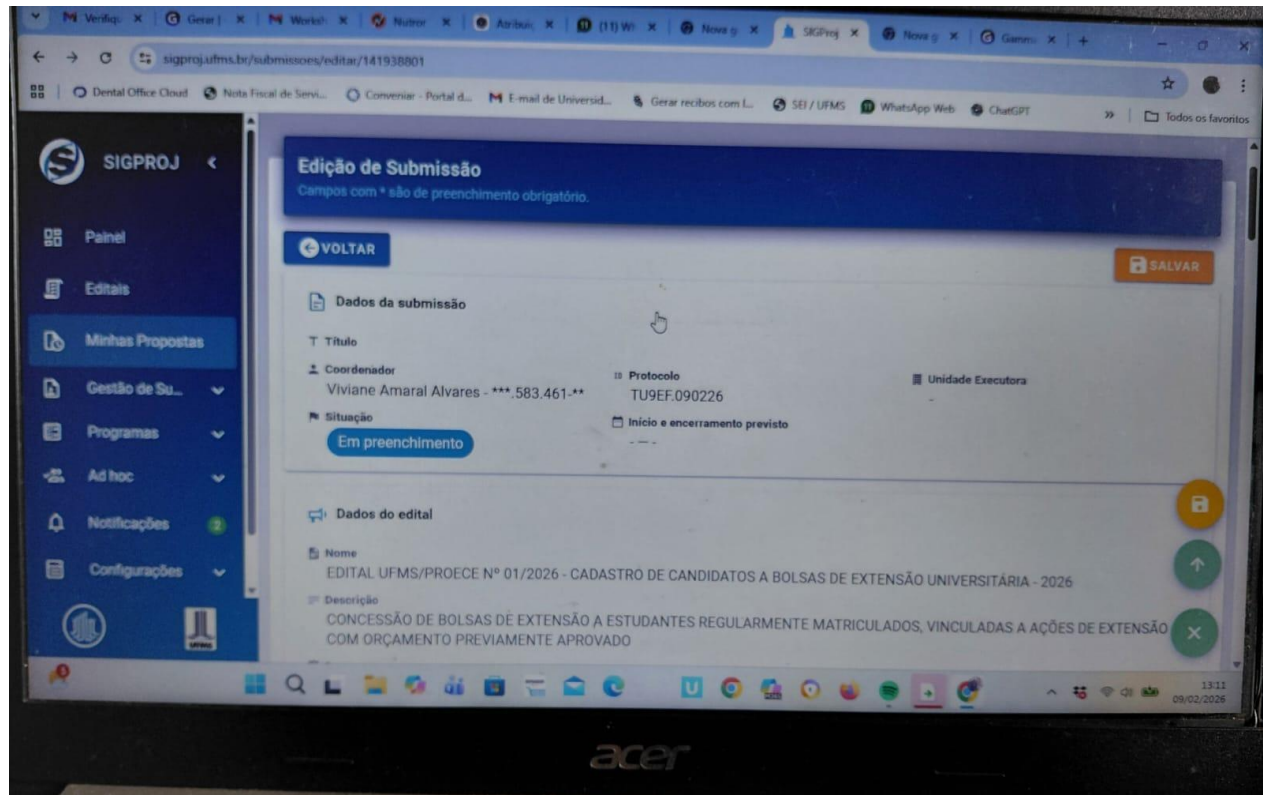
Verifica | Gerar | Worksh | Nutror | Atribuir | (11) W | Nova g | SIGProj | Nova g | Gamma | +

sigproj.ufms.br/submissoes/editar/141938801

Dental Office Cloud | Nota Fiscal de Servi... | Conveniar - Portal d... | E-mail de Universid... | Gerar recibos com I... | SEI / UFMS | WhatsApp Web | ChatGPT | » | Todos os favoritos

SIGPROJ

Painel
Editais
Minhas Propostas
Gestão de Su...
Programas
Ad hoc
Notificações 2
Configurações

Edição de Submissão
Campos com * são de preenchimento obrigatório.

VOLTAR

SALVAR

Dados da submissão

Título

Coordenador
Viviane Amaral Alvares - ***.583.461-**

Protocolo
TU9EF.090226

Unidade Executora
-

Situação
Em preenchimento

Início e encerramento previsto
- — -

Dados do edital

Nome
EDITAL UFMS/PROECE Nº 01/2026 - CADASTRO DE CANDIDATOS A BOLSAS DE EXTENSÃO UNIVERSITÁRIA - 2026

Descrição
CONCESSÃO DE BOLSAS DE EXTENSÃO A ESTUDANTES REGULARMENTE MATRICULADOS, VINCULADAS A AÇÕES DE EXTENSÃO COM ORÇAMENTO PREVIAMENTE APROVADO

13:11
09/02/2026

acer